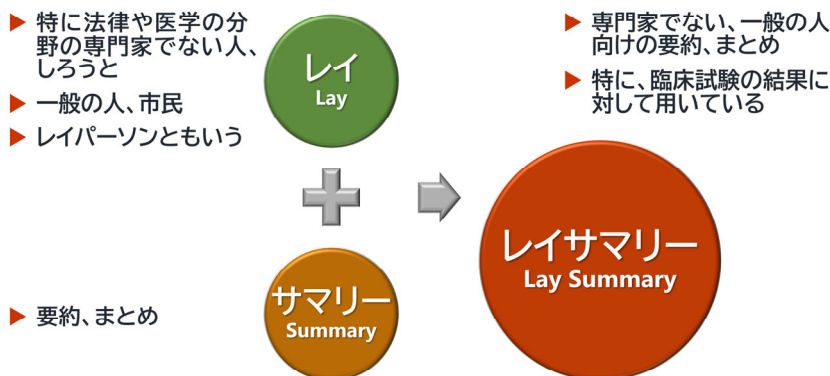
▶ 特に法律や医学の分野の専門家でない人、しろうと

▶ 一般の人、市民

▶ レイパーソンともいう

レイ
Lay

サマリー
Summary

▶ 要約、まとめ

▶ 専門家でない、一般の人向けの要約、まとめ

▶ 特に、臨床試験の結果に対して用いている

レイサマリー
Lay Summary